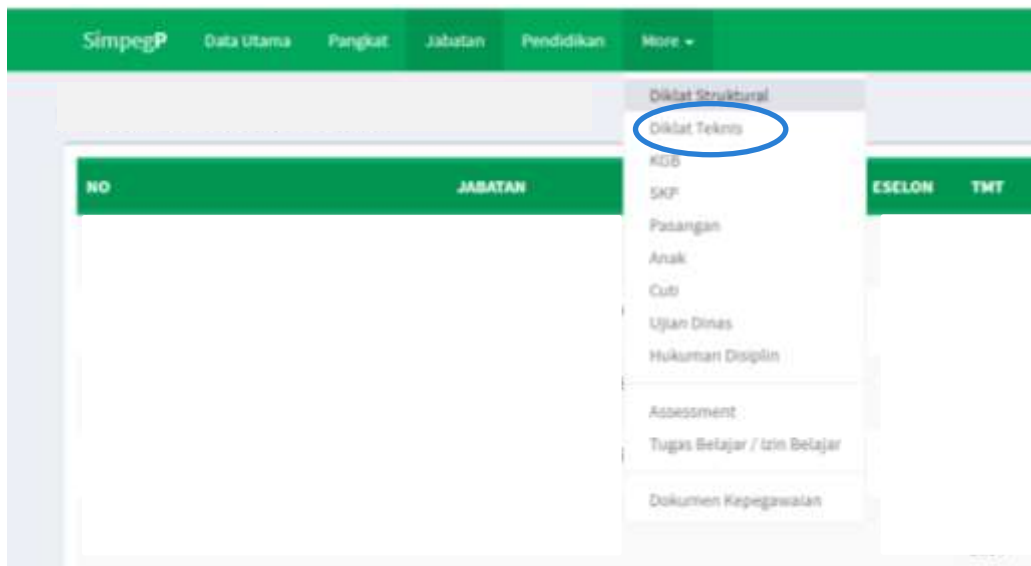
SimpegP Data Utama Pangkat Jabatan Pendidikan More ▾

Diklat Struktural
Diklat Teknis
KGB
SKP
Pasangan
Anak
Cuti
Ujian Dinas
Hukuman Disiplin
Assessment
Tugas Belajar / Izin Belajar
Dokumen Kepegawaian

| NO | JABATAN | ESELON | TMT |
|---|---|---|---|